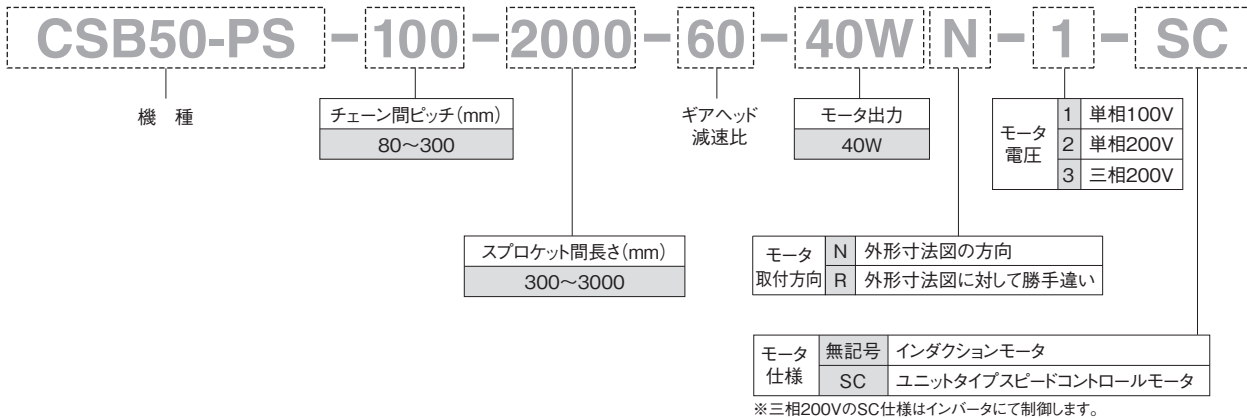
CSB50-PS − 100 − 2000 − 60 − 40W N − 1 − SC

機　種

| チェーン間ピッチ(mm) |
|---|
| 80〜300 |

ギアヘッド減速比

| モータ出力 |
|---|
| 40W |

| モータ電圧 | 1 | 単相100V |
|---|---|---|
| | 2 | 単相200V |
| | 3 | 三相200V |

| スプロケット間長さ(mm) |
|---|
| 300〜3000 |

| モータ取付方向 | N | 外形寸法図の方向 |
|---|---|---|
| | R | 外形寸法図に対して勝手違い |

| モータ仕様 | 無記号 | インダクションモータ |
|---|---|---|
| | SC | ユニットタイプスピードコントロールモータ |

※三相200VのSC仕様はインバータにて制御します。